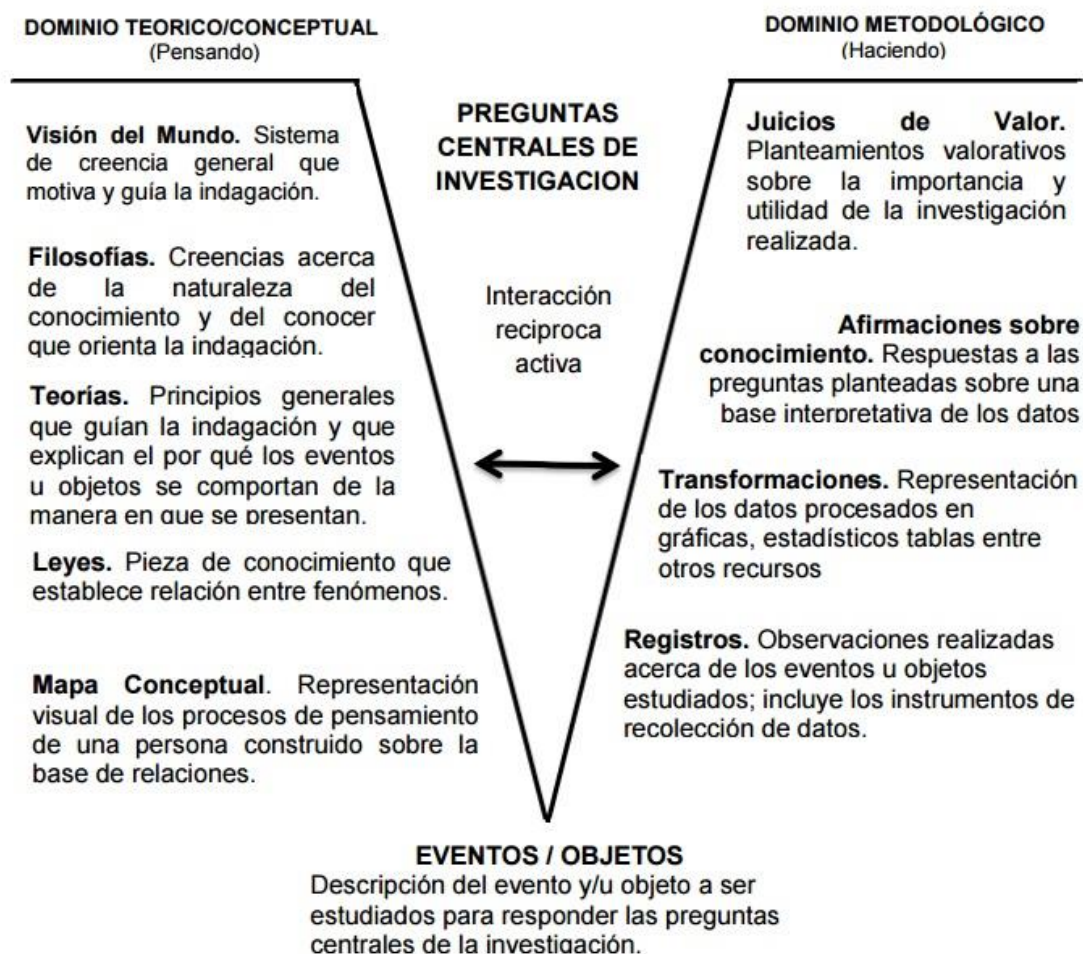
DOMINIO TEORICO/CONCEPTUAL
(Pensando)

DOMINIO METODOLÓGICO
(Haciendo)

PREGUNTAS CENTRALES DE INVESTIGACION

Visión del Mundo. Sistema de creencia general que motiva y guía la indagación.

Filosofías. Creencias acerca de la naturaleza del conocimiento y del conocer que orienta la indagación.

Teorías. Principios generales que guían la indagación y que explican el por qué los eventos u objetos se comportan de la manera en que se presentan.

Leyes. Pieza de conocimiento que establece relación entre fenómenos.

Mapa Conceptual. Representación visual de los procesos de pensamiento de una persona construido sobre la base de relaciones.

Interacción reciproca activa

Juicios de Valor. Planteamientos valorativos sobre la importancia y utilidad de la investigación realizada.

Afirmaciones sobre conocimiento. Respuestas a las preguntas planteadas sobre una base interpretativa de los datos

Transformaciones. Representación de los datos procesados en gráficas, estadísticos tablas entre otros recursos

Registros. Observaciones realizadas acerca de los eventos u objetos estudiados; incluye los instrumentos de recolección de datos.

EVENTOS / OBJETOS
Descripción del evento y/u objeto a ser estudiados para responder las preguntas centrales de la investigación.